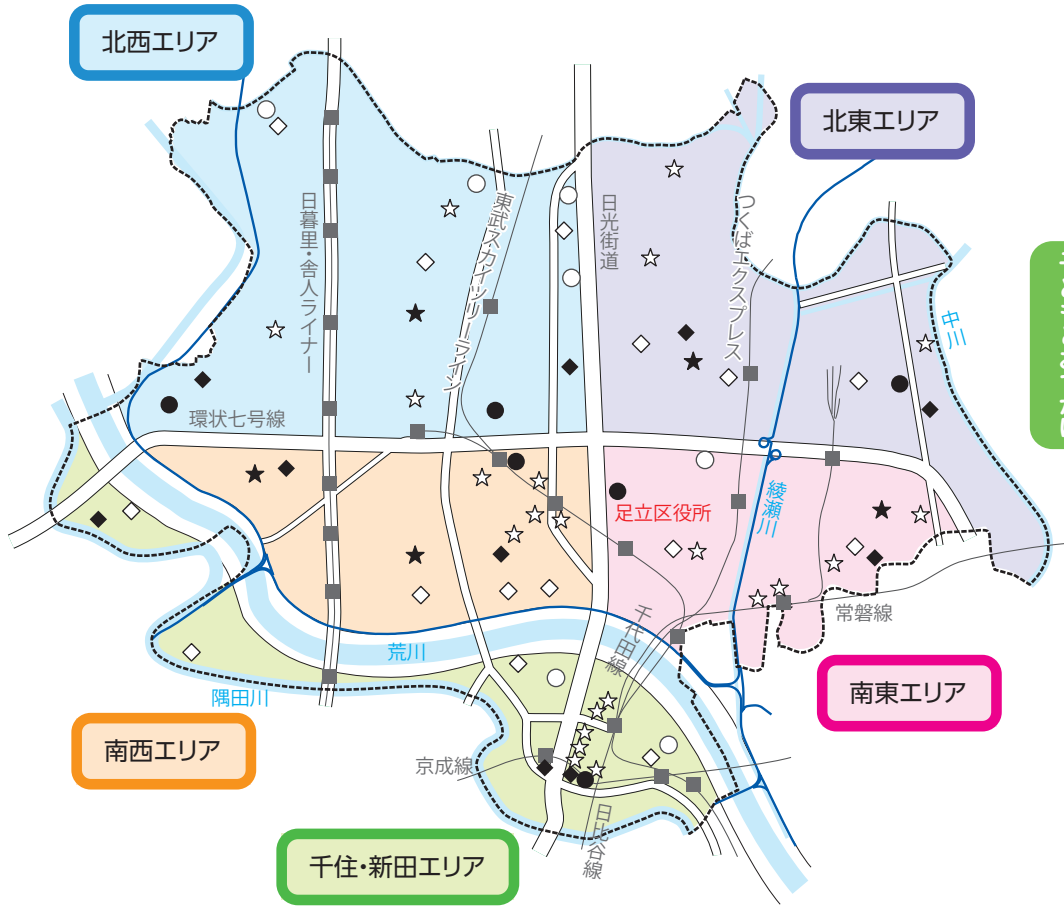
北西エリア

北東エリア

日暮里・舎人ライナー

東武スカイツリーライン

日光街道

つくばエクスプレス

中川

環状七号線

足立区役所

綾瀬川

常磐線

千代田線

荒川

隅田川

南東エリア

南西エリア

京成線

日比谷線

千住・新田エリア